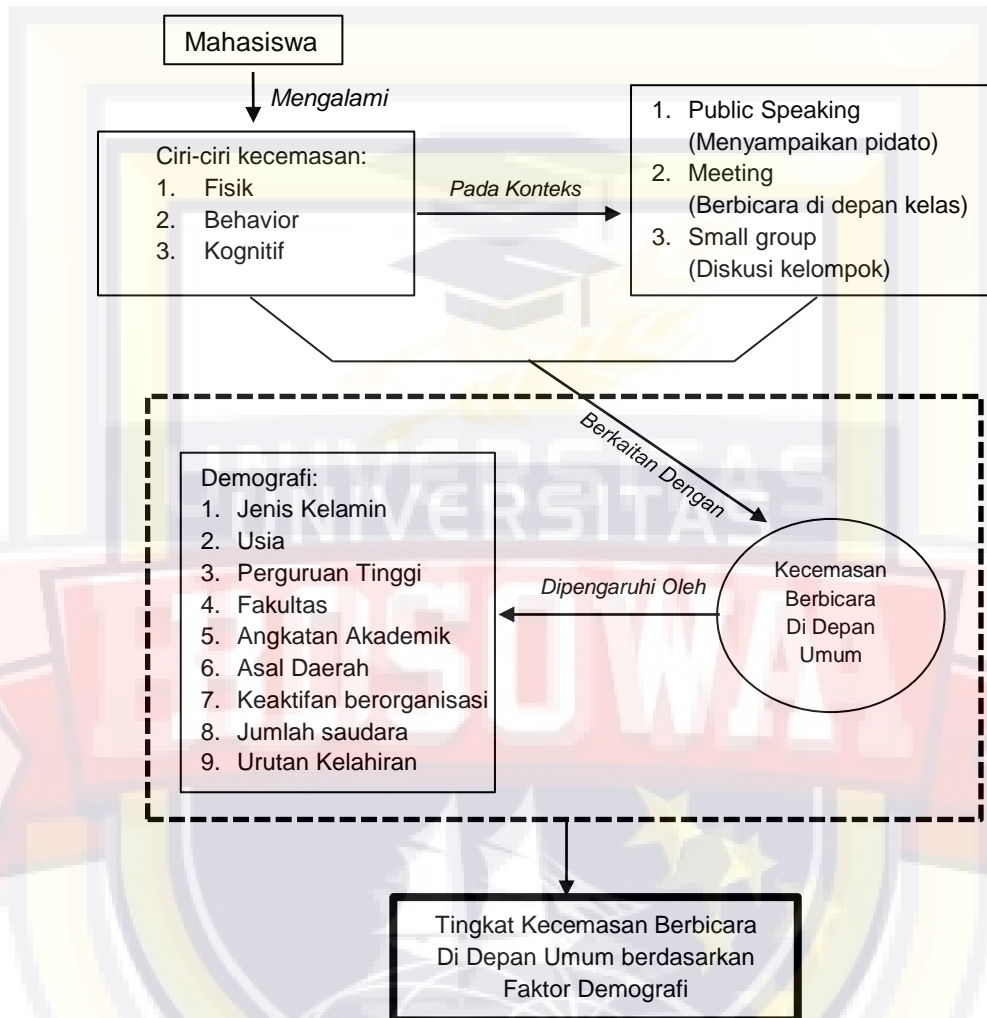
Mahasiswa

Mengalami

Ciri-ciri kecemasan:
1. Fisik
2. Behavior
3. Kognitif

Pada Konteks

1. Public Speaking (Menyampaikan pidato)
2. Meeting (Berbicara di depan kelas)
3. Small group (Diskusi kelompok)

Berkaitan Dengan

Demografi:
1. Jenis Kelamin
2. Usia
3. Perguruan Tinggi
4. Fakultas
5. Angkatan Akademik
6. Asal Daerah
7. Keaktifan berorganisasi
8. Jumlah saudara
9. Urutan Kelahiran

Dipengaruhi Oleh

Kecemasan Berbicara Di Depan Umum

Tingkat Kecemasan Berbicara Di Depan Umum berdasarkan Faktor Demografi

UNIVERSITAS BOSOWA